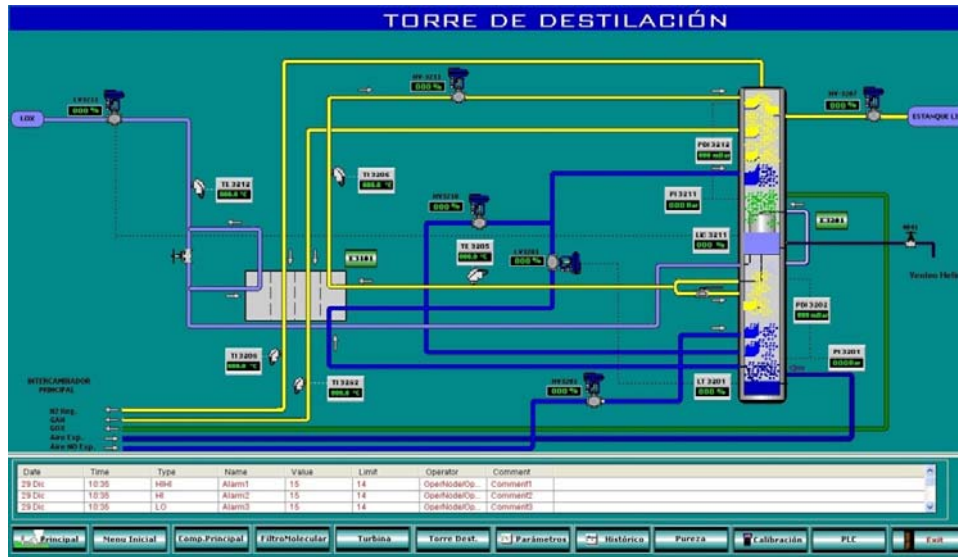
TORRE DE DESTILACIÓN

LOX
LV3211
000 %
HV-3211
000 %
HV-3207
000 %
ESTANQUE L
TI 3212
000.0 °C
TI 3206
000.0 °C
PDI 3214
000 mBar
PI 3211
000 Bar
HV3210
000 %
TE 3205
000.0 °C
LV3201
000 %
LIC 3211
000 %
E3201
E3101
Vesteo Heli
PDI 3202
000 mBar
TI 3209
000.0 °C
TI 3202
000.0 °C
PI 3201
000Bar
INTERCAMBIADOR PRINCIPAL
HV3203
000 %
LT 3201
000 %
N2 Reg.
GAN
GOX
Aire Exp.
Aire NO Exp.

| Date | Time | Type | Name | Value | Limit | Operator | Comment |
|---|---|---|---|---|---|---|---|
| 29 Dic | 10:35 | HIHI | Alarm1 | 15 | 14 | OperNode/Op... | Comment1 |
| 29 Dic | 10:35 | HI | Alarm2 | 15 | 14 | OperNode/Op... | Comment2 |
| 29 Dic | 10:35 | LO | Alarm3 | 15 | 14 | OperNode/Op... | Comment3 |

Principal | Menu Inicial | Comp.Principal | FiltroMolecular | Turbina | Torre Dest. | Parámetros | Histórico | Pureza | Calibración | PLC | Exit